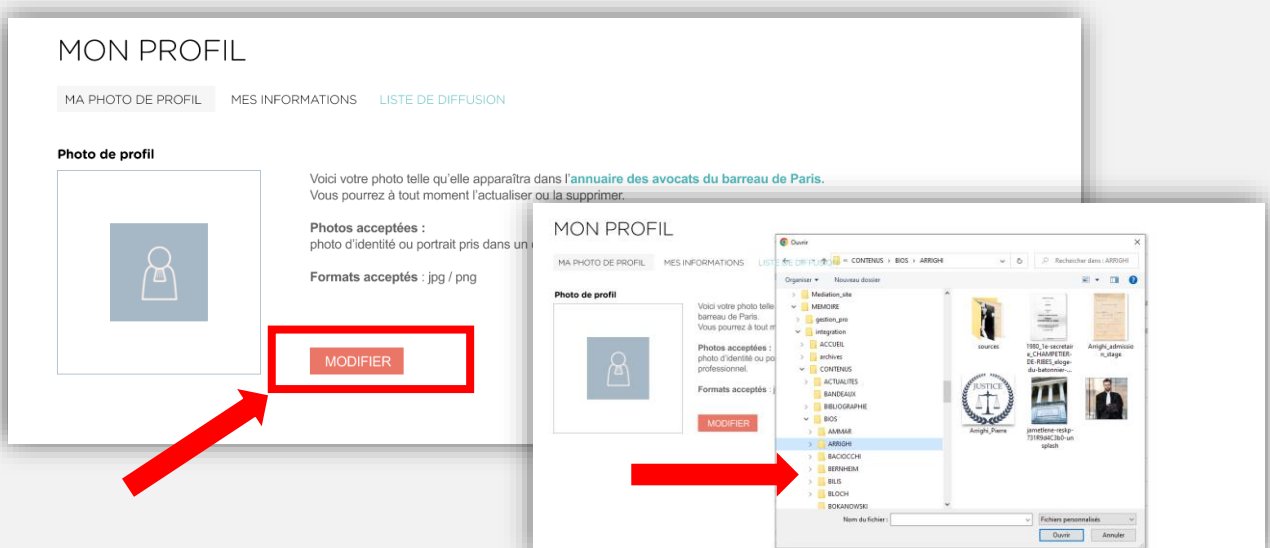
MON PROFIL

MA PHOTO DE PROFIL MES INFORMATIONS LISTE DE DIFFUSION

Photo de profil

Voici votre photo telle qu'elle apparaîtra dans l'annuaire des avocats du barreau de Paris. Vous pourrez à tout moment l'actualiser ou la supprimer.

Photos acceptées : photo d'identité ou portrait pris dans un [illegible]

Formats acceptés : jpg / png

MODIFIER

MON PROFIL

MA PHOTO DE PROFIL MES INFORMATIONS LISTE DE DIFFUSION

Photo de profil

Voici votre photo telle qu'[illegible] barreau de Paris. Vous pourrez à tout m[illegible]

Photos acceptées : photo d'identité ou po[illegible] professionnel.

Formats acceptés : j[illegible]

MODIFIER

Ouvrir

« CONTENUS › BIOS › ARRIGHI

Rechercher dans : ARRIGHI

Organiser ▾ Nouveau dossier

Mediation_site
MEMOIRE
gestion_pro
integration
ACCUEIL
archives
CONTENUS
ACTUALITES
BANDEAUX
BIBLIOGRAPHIE
BIOS
AMMAR
ARRIGHI
BACIOCCHI
BERNHEIM
BILIS
BLOCH
BOKANOWSKI

sources
1980_1e-secretaire_CHAMPETIER-DE-RIBES_eloge-du-batonnier-...
Arrighi_admission_stage
JUSTICE
Arrighi_Pierre
jametlene-reskp-731R9d4C3b0-unsplash

Nom du fichier :
Fichiers personnalisés
Ouvrir
Annuler